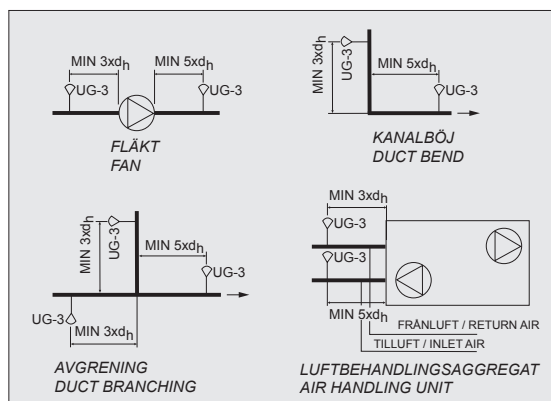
MIN 3xd$_h$

MIN 5xd$_h$

UG-3

UG-3

FLÄKT
FAN

MIN 3xd$_h$

UG-3

MIN 5xd$_h$

UG-3

KANALBÖJ
DUCT BEND

MIN 3xd$_h$

UG-3

MIN 5xd$_h$

UG-3

UG-3

MIN 3xd$_h$

AVGRENING
DUCT BRANCHING

MIN 3xd$_h$

UG-3

UG-3

MIN 5xd$_h$

FRÅNLUFT / RETURN AIR

TILLUFT / INLET AIR

LUFTBEHANDLINGSAGGREGAT
AIR HANDLING UNIT